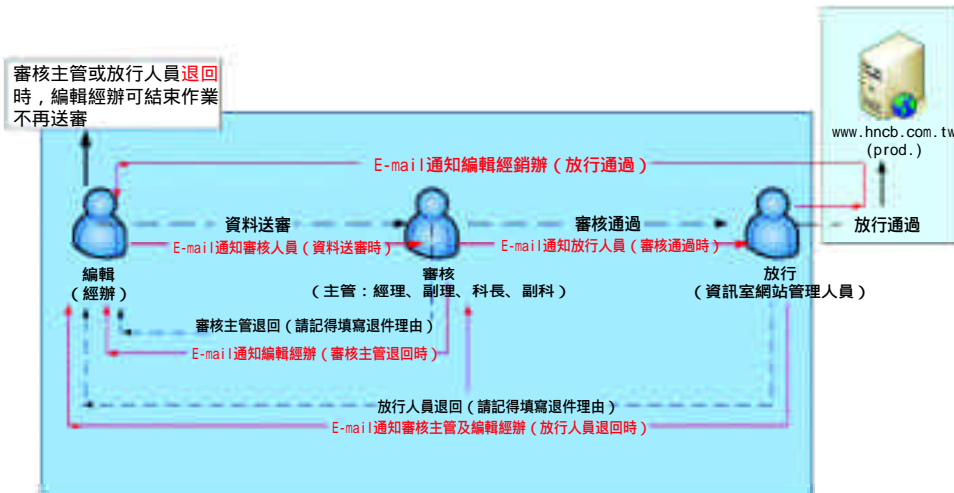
審核主管或放行人員退回時，編輯經辦可結束作業不再送審

www.hncb.com.tw
(prod.)

E-mail通知編輯經銷辦（放行通過）

資料送審

審核通過

放行通過

E-mail通知審核人員（資料送審時）

E-mail通知放行人員（審核通過時）

編輯
（經辦）

審核
（主管：經理、副理、科長、副科）

放行
（資訊室網站管理人員）

審核主管退回（請記得填寫退件理由）

E-mail通知編輯經辦（審核主管退回時）

放行人員退回（請記得填寫退件理由）

E-mail通知審核主管及編輯經辦（放行人員退回時）